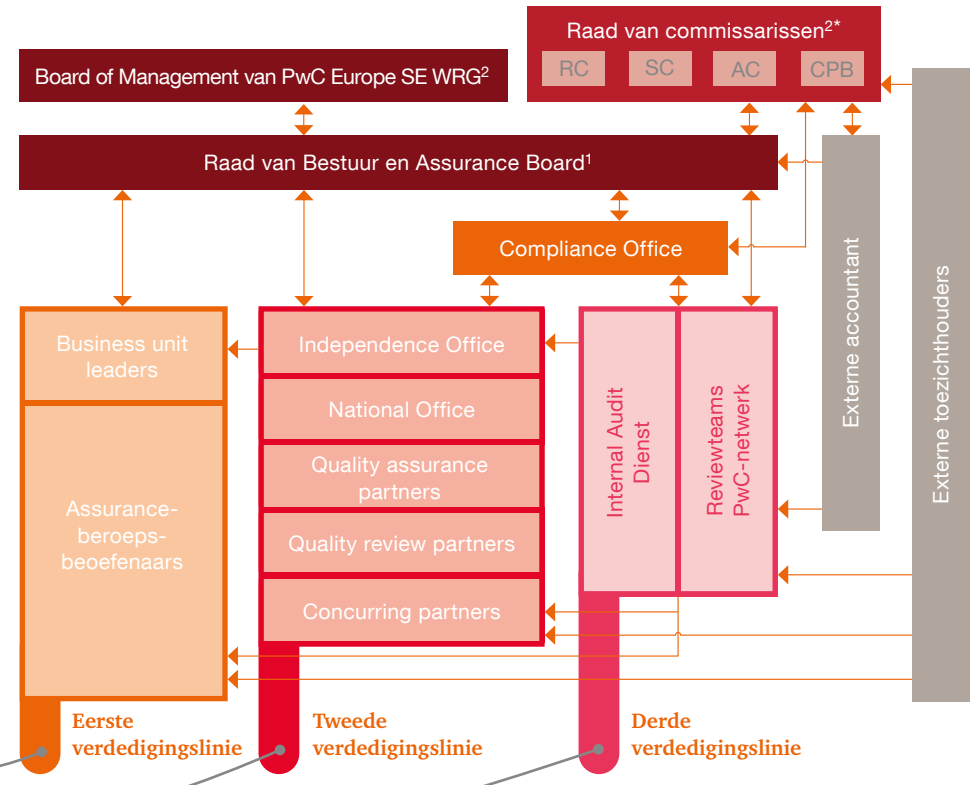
Raad van commissarissen$^{2*}$

RC SC AC CPB

Board of Management van PwC Europe SE WRG$^{2}$

Raad van Bestuur en Assurance Board$^{1}$

Compliance Office

Business unit leaders

Assurance-beroeps-beoefenaars

Independence Office

National Office

Quality assurance partners

Quality review partners

Concurring partners

Internal Audit Dienst

Reviewteams PwC-netwerk

Externe accountant

Externe toezichthouders

Eerste verdedigingslinie

Tweede verdedigingslinie

Derde verdedigingslinie